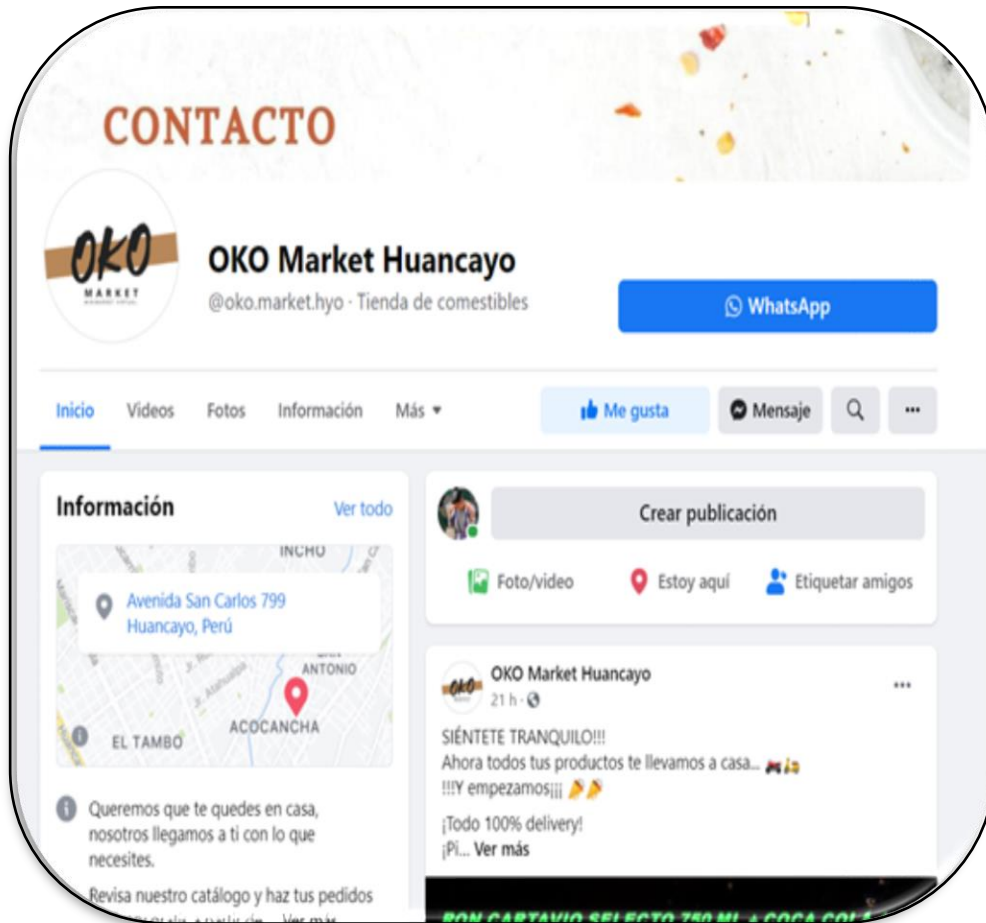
CONTACTO

OKO
MARKET

OKO Market Huancayo
@oko.market.hyo · Tienda de comestibles

WhatsApp

Inicio Videos Fotos Información Más

Me gusta Mensaje ···

Información Ver todo

INCHO

Avenida San Carlos 799
Huancayo, Perú

SAN ANTONIO
ACOCANCHA
EL TAMBO

Queremos que te quedes en casa, nosotros llegamos a ti con lo que necesites.

Revisa nuestro catálogo y haz tus pedidos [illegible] Ver más

Crear publicación

Foto/video Estoy aquí Etiquetar amigos

OKO Market Huancayo
21 h ·

···

SIÉNTETE TRANQUILO!!!
Ahora todos tus productos te llevamos a casa...
!!!Y empezamos¡¡¡

¡Todo 100% delivery!
¡Pi... Ver más

RON CARTAVIO SELECTO 750 ML + COCA COL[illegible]